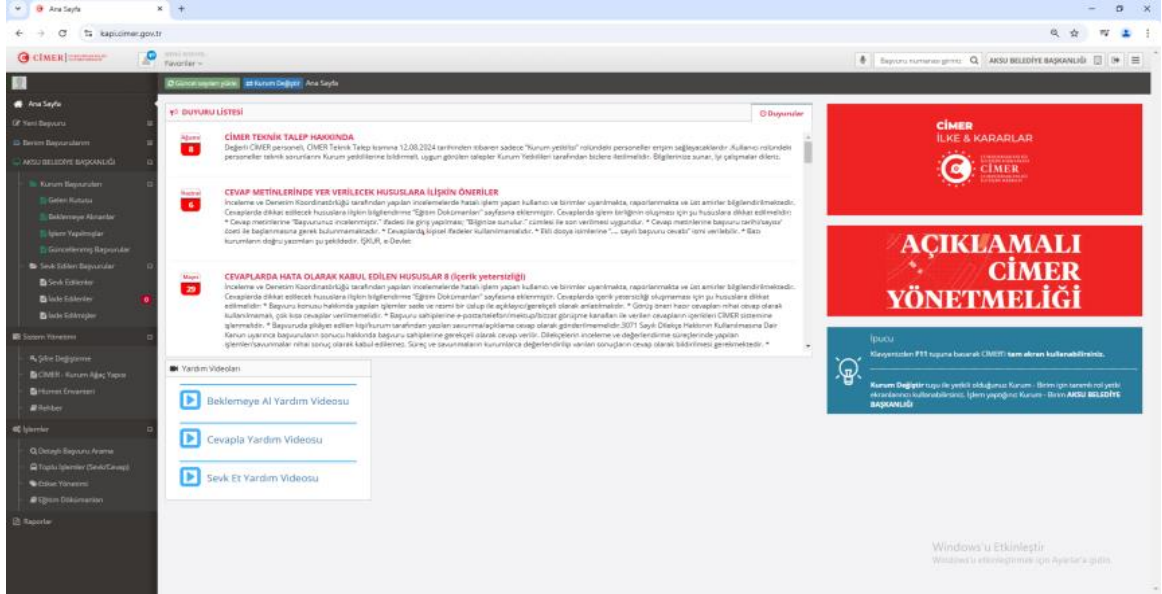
Ana Sayfa
kapi.cimer.gov.tr
CİMER
Favoriler
Başvuru numarası giriniz
AKSU BELEDİYE BAŞKANLIĞI
Güncel sayfayı yükle
Kurum Değiştir
Ana Sayfa
Ana Sayfa
Yeni Başvuru
Birim Başvurularım
AKSU BELEDİYE BAŞKANLIĞI
Kurum Başvuruları
Gelen Kutusu
Beklemeye Alınanlar
İşlem Yapılmışlar
Güncellenmiş Başvurular
Sevk Edilen Başvurular
Sevk Edilenler
İade Edilenler
İade Edilmişler
Sistem Yönetimi
Şifre Değiştirme
CİMER - Kurum Ağaç Yapısı
Hizmet Envanteri
Rehber
İşlemler
Detaylı Başvuru Arama
Toplu İşlemler (Sevk/Cevap)
Etiket Yönetimi
Eğitim Dokümanları
Raporlar
DUYURU LİSTESİ
Duyurular
Ağustos
8
CİMER TEKNİK TALEP HAKKINDA
Değerli CİMER personeli, CİMER Teknik Talep kısmına 12.08.2024 tarihinden itibaren sadece "Kurum yetkilisi" rolündeki personeller erişim sağlayacaklardır. Kullanıcı rolündeki personeller teknik sorunlarını Kurum yetkililerine bildirmeli, uygun görülen talepler Kurum Yetkilileri tarafından bizlere iletilmelidir. Bilgilerinize sunar, iyi çalışmalar dileriz.
Haziran
6
CEVAP METİNLERİNDE YER VERİLECEK HUSUSLARA İLİŞKİN ÖNERİLER
İnceleme ve Denetim Koordinatörlüğü tarafından yapılan incelemelerde hatalı işlem yapan kullanıcı ve birimler uyarılmakta, raporlanmakta ve üst amirler bilgilendirilmektedir. Cevaplarda dikkat edilecek hususlara ilişkin bilgilendirme "Eğitim Dokümanları" sayfasına eklenmiştir. Cevaplarda işlem birliğinin oluşması için şu hususlara dikkat edilmelidir: * Cevap metinlerine "Başvurunuz incelenmiştir." ifadesi ile giriş yapılmalı; "Bilginize sunulur." cümlesi ile son verilmesi uygundur. * Cevap metinlerine başvuru tarihi/sayısı özeti ile başlanmasına gerek bulunmamaktadır. * Cevaplarda kişisel ifadeler kullanılmamalıdır. * Ekli dosya isimlerine "..... sayılı başvuru cevabı" ismi verilebilir. * Bazı kurumların doğru yazımları şu şekildedir. İŞKUR, e-Devlet
Mayıs
29
CEVAPLARDA HATA OLARAK KABUL EDİLEN HUSUSLAR 8 (içerik yetersizliği)
İnceleme ve Denetim Koordinatörlüğü tarafından yapılan incelemelerde hatalı işlem yapan kullanıcı ve birimler uyarılmakta, raporlanmakta ve üst amirler bilgilendirilmektedir. Cevaplarda dikkat edilecek hususlara ilişkin bilgilendirme "Eğitim Dokümanları" sayfasına eklenmiştir. Cevaplarda içerik yetersizliği oluşmaması için şu hususlara dikkat edilmelidir: * Başvuru konusu hakkında yapılan işlemler sade ve resmi bir üslup ile açıklayıcı/gerekçeli olarak anlatılmalıdır. * Görüş öneri hazır cevapları nihai cevap olarak kullanılmamalı, çok kısa cevaplar verilmemelidir. * Başvuru sahiplerine e-posta/telefon/mektup/bizzat görüşme kanalları ile verilen cevapların içerikleri CİMER sistemine işlenmelidir. * Başvuruda şikâyet edilen kişi/kurum tarafından yazılan savunma/açıklama cevap olarak gönderilmemelidir. 3071 Sayılı Dilekçe Hakkının Kullanılmasına Dair Kanun uyarınca başvuruların sonucu hakkında başvuru sahiplerine gerekçeli olarak cevap verilir. Dilekçelerin inceleme ve değerlendirme süreçlerinde yapılan işlemler/savunmalar nihai sonuç olarak kabul edilemez. Süreç ve savunmaların kurumlarca değerlendirilip varılan sonuçların cevap olarak bildirilmesi gerekmektedir. *
Yardım Videoları
Beklemeye Al Yardım Videosu
Cevapla Yardım Videosu
Sevk Et Yardım Videosu
CİMER
İLKE & KARARLAR
CİMER
AÇIKLAMALI CİMER YÖNETMELİĞİ
İpucu
Klavyenizden F11 tuşuna basarak CİMER'i tam ekran kullanabilirsiniz.
Kurum Değiştir tuşu ile yetkili olduğunuz Kurum - Birim için tanımlı rol yetki ekranlarını kullanabilirsiniz. İşlem yaptığınız Kurum - Birim AKSU BELEDİYE BAŞKANLIĞI
Windows'u Etkinleştir
Windows'u etkinleştirmek için Ayarlar'a gidin.